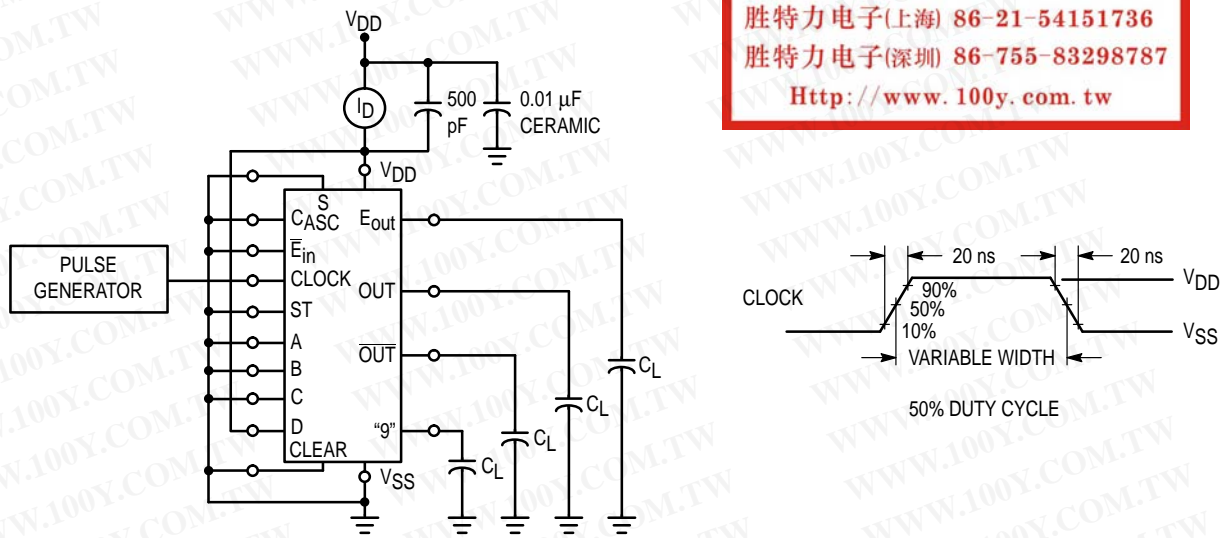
胜特力电子(上海) 86-21-54151736
胜特力电子(深圳) 86-755-83298787
Http://www.100y.com.tw

$V_{DD}$

$I_D$

500 pF

0.01 μF CERAMIC

$V_{DD}$

PULSE GENERATOR

S

$C_{ASC}$

$\overline{E}_{in}$

CLOCK

ST

A

B

C

D

CLEAR

$E_{out}$

OUT

$\overline{OUT}$

“9”

$V_{SS}$

$C_L$

$C_L$

$C_L$

$C_L$

20 ns

20 ns

$V_{DD}$

CLOCK

90%

50%

10%

$V_{SS}$

VARIABLE WIDTH

50% DUTY CYCLE

WWW.100Y.COM.TW